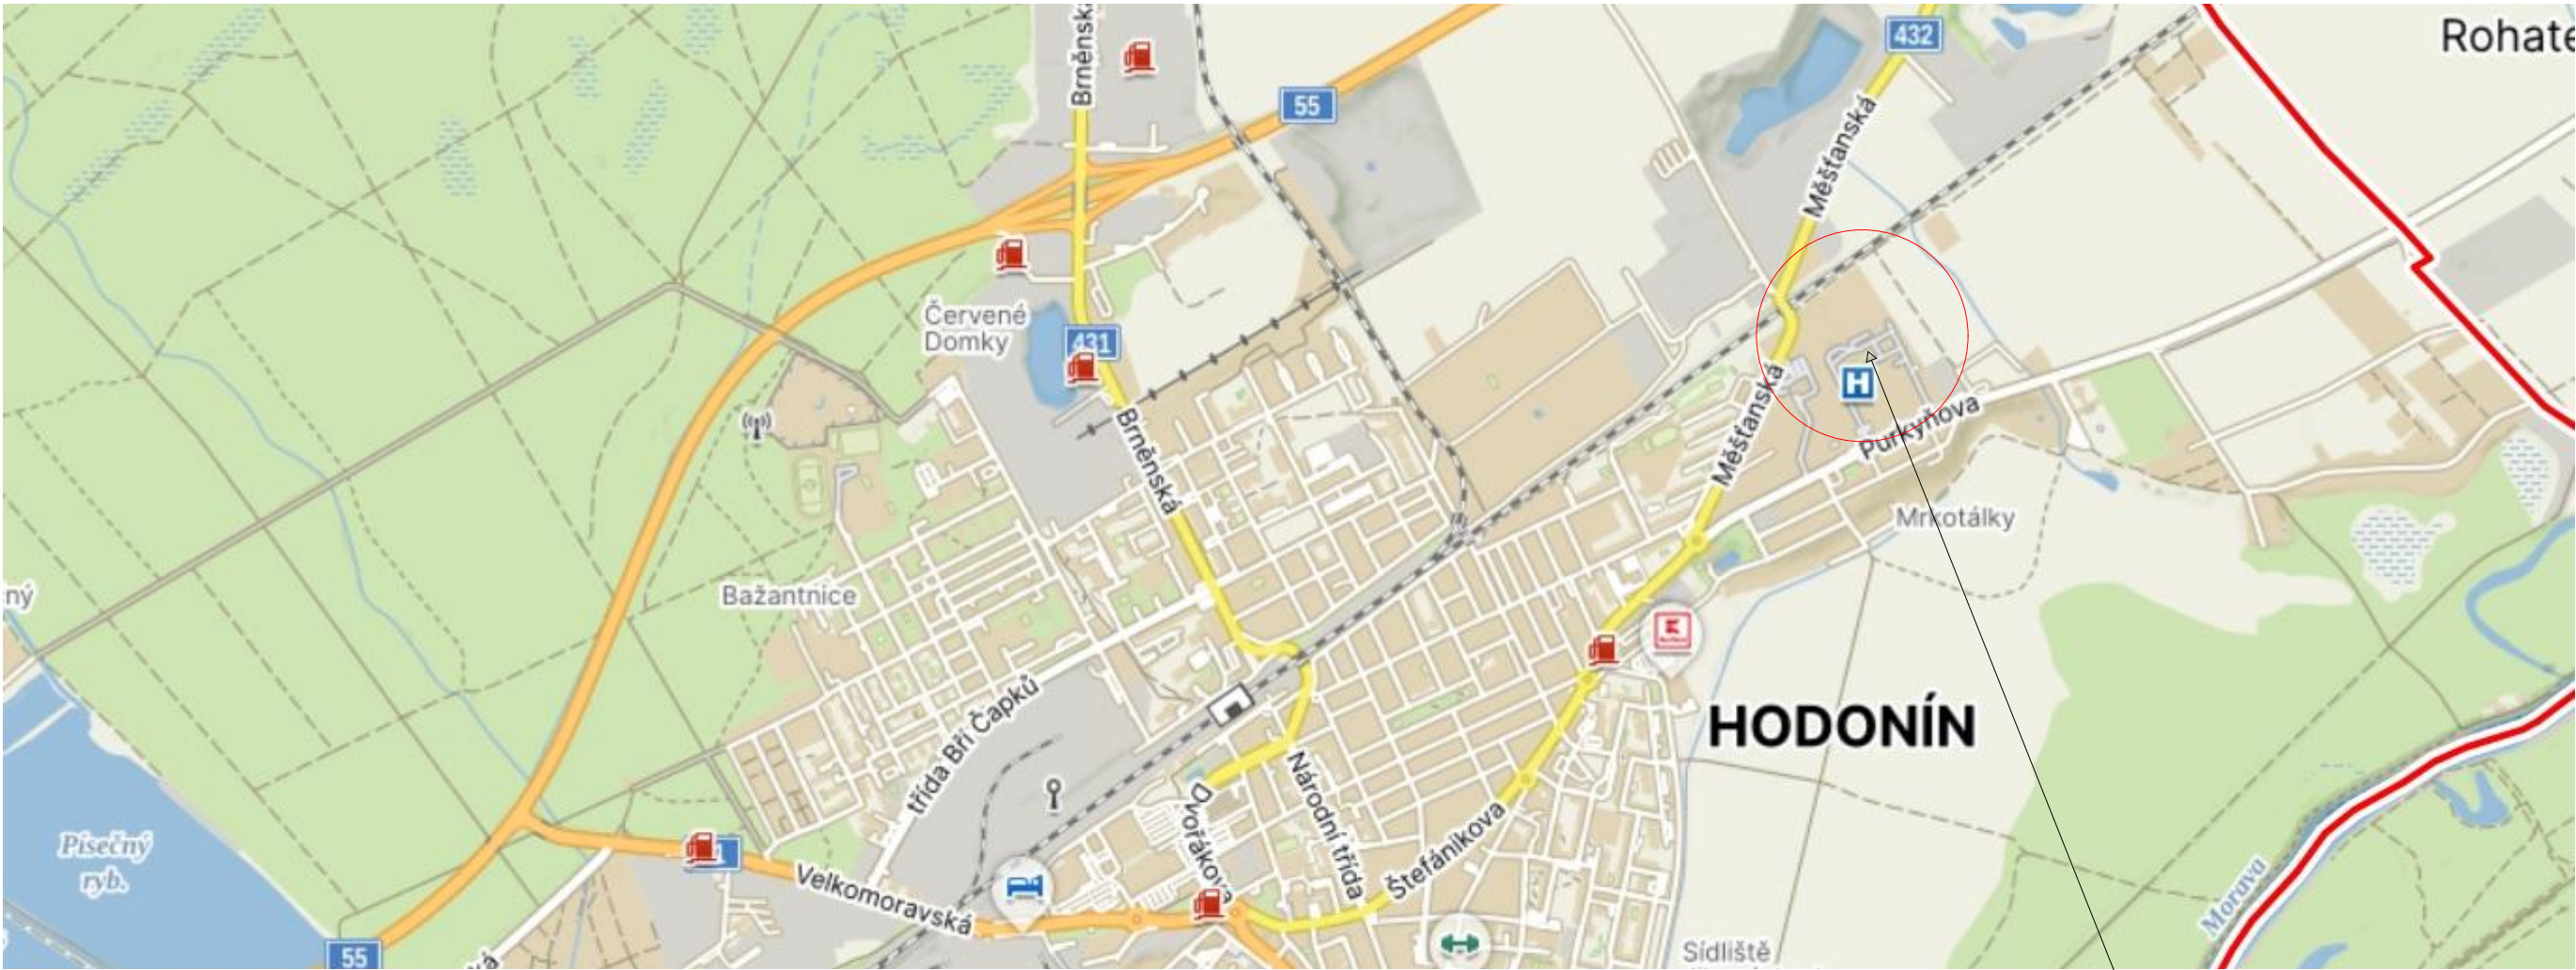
Rohate
432
Brněnská
55
Měšťanská
Červené Domky
431
Brněnská
Purkyňova
Mrkotálky
Měšťanská
ný
Bažantnice
HODONÍN
třída Bří Čapků
Národní třída
Dvořákova
Štefánikova
Písečný ryb.
Velkomoravská
55
Morava
Sídliště